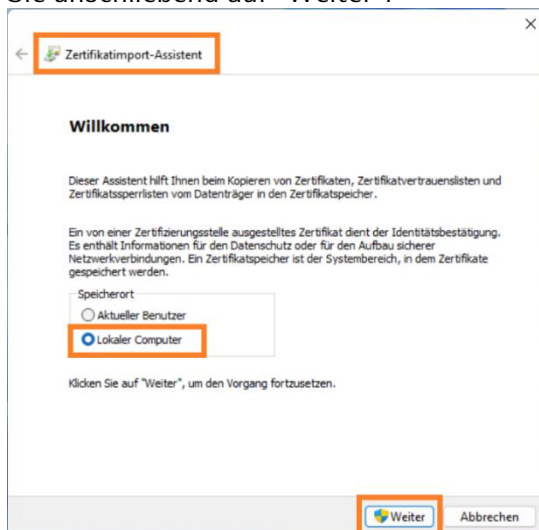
Sie anschließend auf "Weiter".

×

Zertifikatimport-Assistent

Willkommen

Dieser Assistent hilft Ihnen beim Kopieren von Zertifikaten, Zertifikatvertrauenslisten und Zertifikatssperrlisten vom Datenträger in den Zertifikatspeicher.

Ein von einer Zertifizierungsstelle ausgestelltes Zertifikat dient der Identitätsbestätigung. Es enthält Informationen für den Datenschutz oder für den Aufbau sicherer Netzwerkverbindungen. Ein Zertifikatspeicher ist der Systembereich, in dem Zertifikate gespeichert werden.

Speicherort

Aktueller Benutzer

Lokaler Computer

Klicken Sie auf "Weiter", um den Vorgang fortzusetzen.

Weiter

Abbrechen